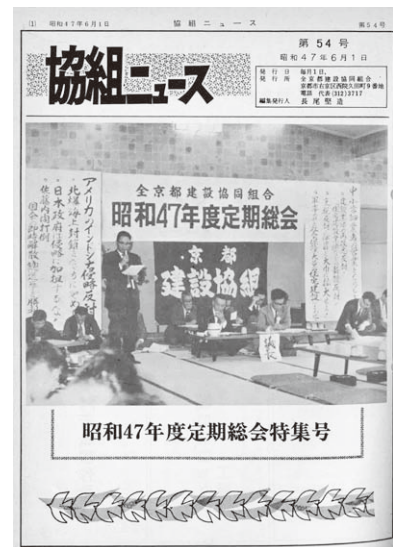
(1) 昭和47年6月1日 協組ニュース 第54号

協組ニュース

第54号
昭和47年6月1日

発行日 毎月1日
発行所 全京都建設協同組合
京都市右京区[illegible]
電話 代表(312)3737
編集発行人 長尾堅造

全京都建設協同組合
昭和47年度定期総会

京都
建設協組

アメリカ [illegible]
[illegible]
日本技術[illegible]
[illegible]

議長

昭和47年度定期総会特集号